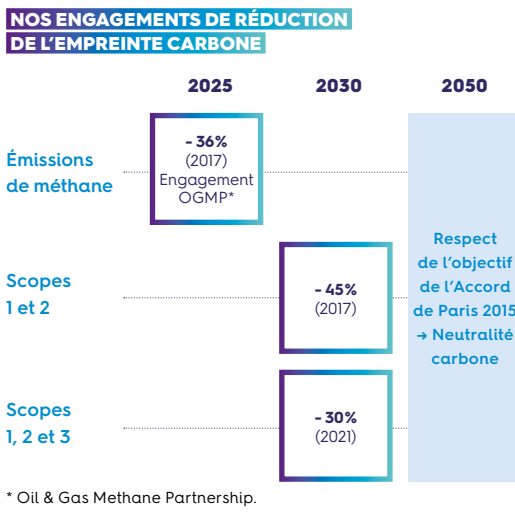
NOS ENGAGEMENTS DE RÉDUCTION DE L'EMPREINTE CARBONE

| | 2025 | 2030 | 2050 |
|---|---|---|---|
| Émissions de méthane | - 36% (2017) Engagement OGMP* | | Respect de l'objectif de l'Accord de Paris 2015 → Neutralité carbone |
| Scopes 1 et 2 | | - 45% (2017) | |
| Scopes 1, 2 et 3 | | - 30% (2021) | |

* Oil & Gas Methane Partnership.